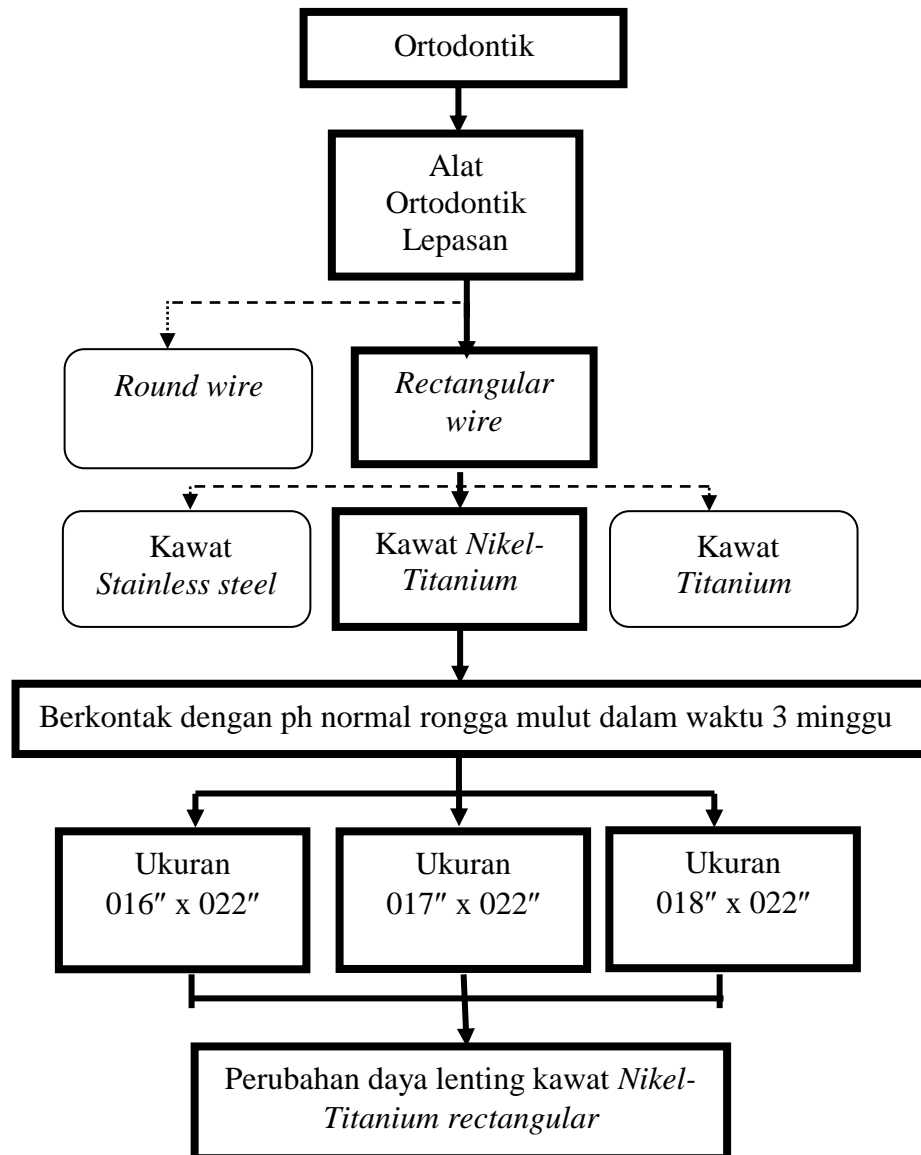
Ortodontik

Alat Ortodontik Lepasan

Round wire

Rectangular wire

Kawat Stainless steel

Kawat Nikel-Titanium

Kawat Titanium

Berkontak dengan ph normal rongga mulut dalam waktu 3 minggu

Ukuran 016″ x 022″

Ukuran 017″ x 022″

Ukuran 018″ x 022″

Perubahan daya lenting kawat Nikel-Titanium rectangular